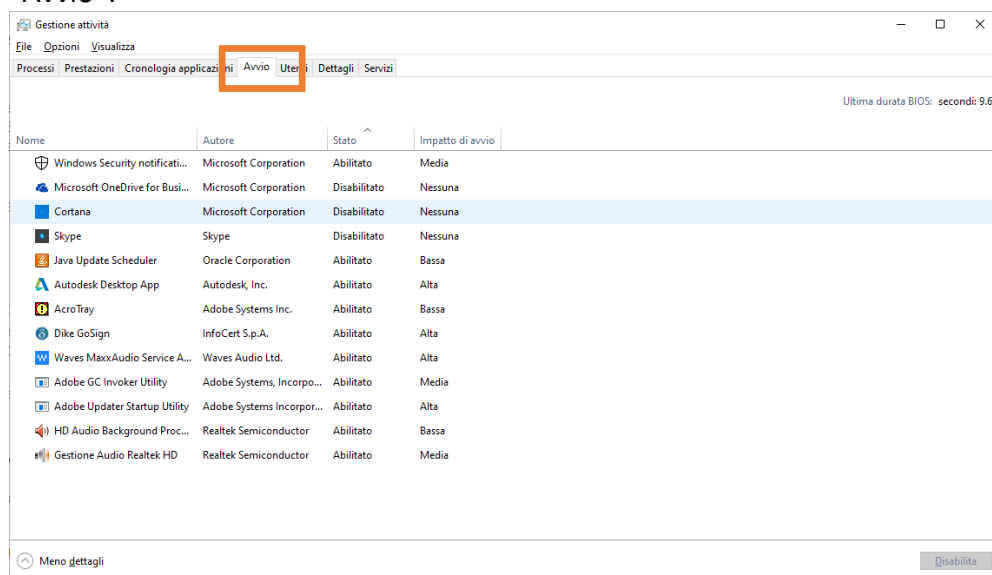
Avvio :

Gestione attività

File Opzioni Visualizza

Processi Prestazioni Cronologia applicazioni Avvio Utenti Dettagli Servizi

Ultima durata BIOS: secondi: 9.6

| Nome | Autore | Stato | Impatto di avvio |
|---|---|---|---|
| Windows Security notificati... | Microsoft Corporation | Abilitato | Media |
| Microsoft OneDrive for Busi... | Microsoft Corporation | Disabilitato | Nessuna |
| Cortana | Microsoft Corporation | Disabilitato | Nessuna |
| Skype | Skype | Disabilitato | Nessuna |
| Java Update Scheduler | Oracle Corporation | Abilitato | Bassa |
| Autodesk Desktop App | Autodesk, Inc. | Abilitato | Alta |
| AcroTray | Adobe Systems Inc. | Abilitato | Bassa |
| Dike GoSign | InfoCert S.p.A. | Abilitato | Alta |
| Waves MaxxAudio Service A... | Waves Audio Ltd. | Abilitato | Alta |
| Adobe GC Invoker Utility | Adobe Systems, Incorpo... | Abilitato | Media |
| Adobe Updater Startup Utility | Adobe Systems Incorpor... | Abilitato | Alta |
| HD Audio Background Proc... | Realtek Semiconductor | Abilitato | Bassa |
| Gestione Audio Realtek HD | Realtek Semiconductor | Abilitato | Media |

Meno dettagli

Disabilita